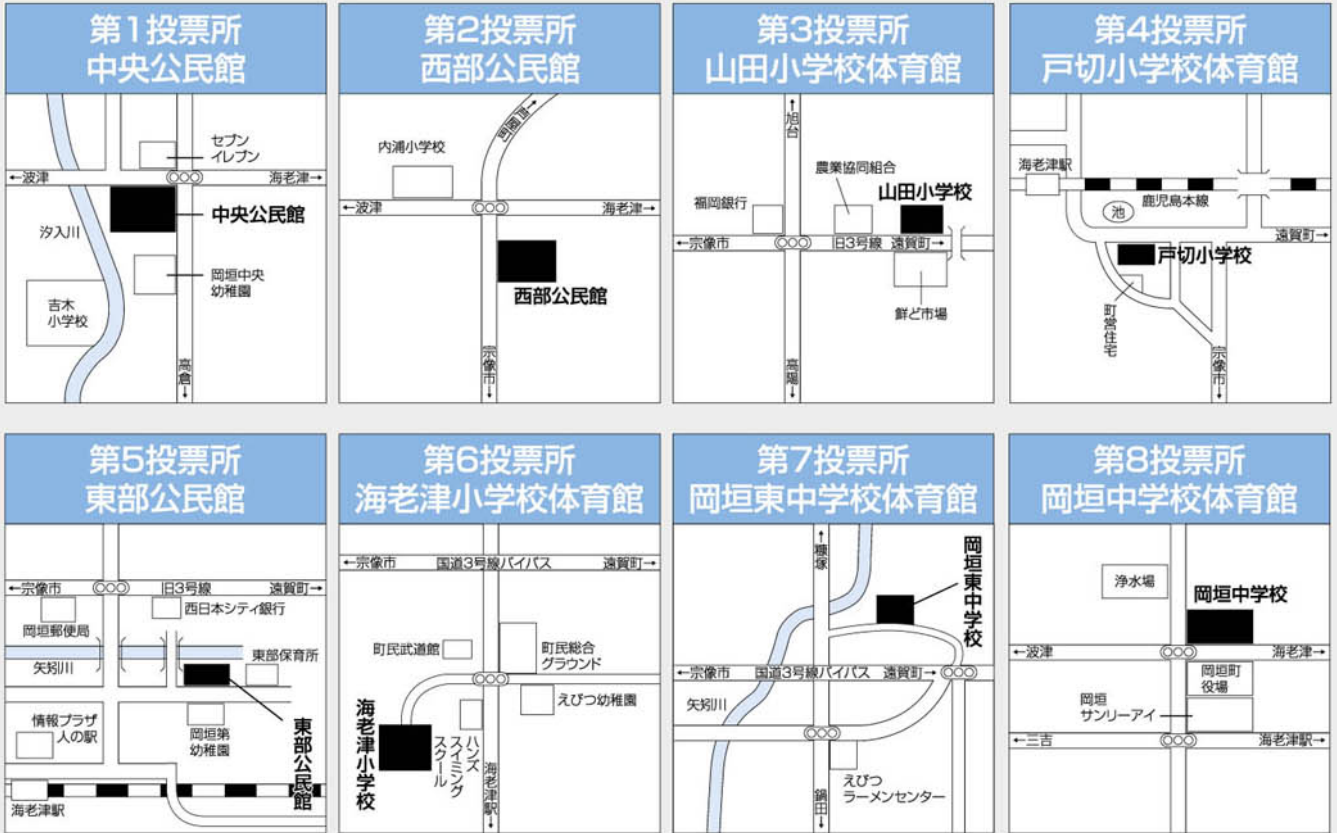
第1投票所
中央公民館

セブンイレブン
←波津
海老津→
中央公民館
汐入川
岡垣中央幼稚園
吉木小学校
高倉↓

第2投票所
西部公民館

内浦小学校
↑黒山
←波津
海老津→
西部公民館
宗像市↓

第3投票所
山田小学校体育館

↑旭台
農業協同組合
山田小学校
福岡銀行
←宗像市
旧3号線
遠賀町
鮮ど市場
高陽↓

第4投票所
戸切小学校体育館

海老津駅
鹿児島本線
池
遠賀町→
戸切小学校
町営住宅
宗像市↓

第5投票所
東部公民館

←宗像市
旧3号線
遠賀町→
西日本シティ銀行
岡垣郵便局
東部保育所
矢矧川
情報プラザ人の駅
岡垣第一幼稚園
東部公民館
海老津駅

第6投票所
海老津小学校体育館

←宗像市
国道3号線バイパス
遠賀町→
町民武道館
町民総合グラウンド
えびつ幼稚園
ハンズスイミングスクール
海老津小学校
海老津駅↓

第7投票所
岡垣東中学校体育館

↑糠塚
岡垣東中学校
←宗像市
国道3号線バイパス
遠賀町
矢矧川
えびつラーメンセンター
鍋田↓

第8投票所
岡垣中学校体育館

浄水場
岡垣中学校
←波津
海老津→
岡垣町役場
岡垣サンリーアイ
←三吉
海老津駅→